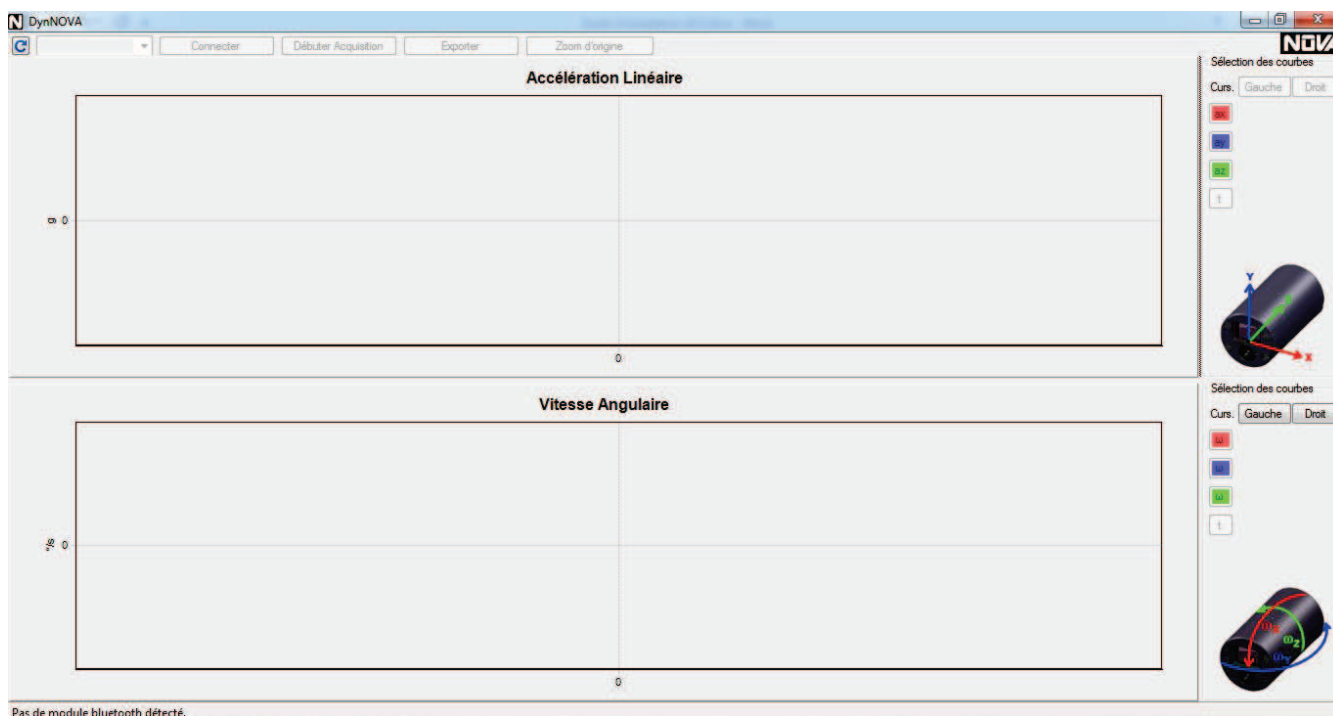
DynNOVA

Connecter
Débuter Acquisition
Exporter
Zoom d'origine

NOVA

Accélération Linéaire

g 0

0

Sélection des courbes
Curs. Gauche Droit
ax
ay
az
t

Y
X

Vitesse Angulaire

°/s 0

0

Sélection des courbes
Curs. Gauche Droit
ω
ω
ω
t

$\omega_x$
$\omega_z$
$\omega_y$

Pas de module bluetooth détecté.